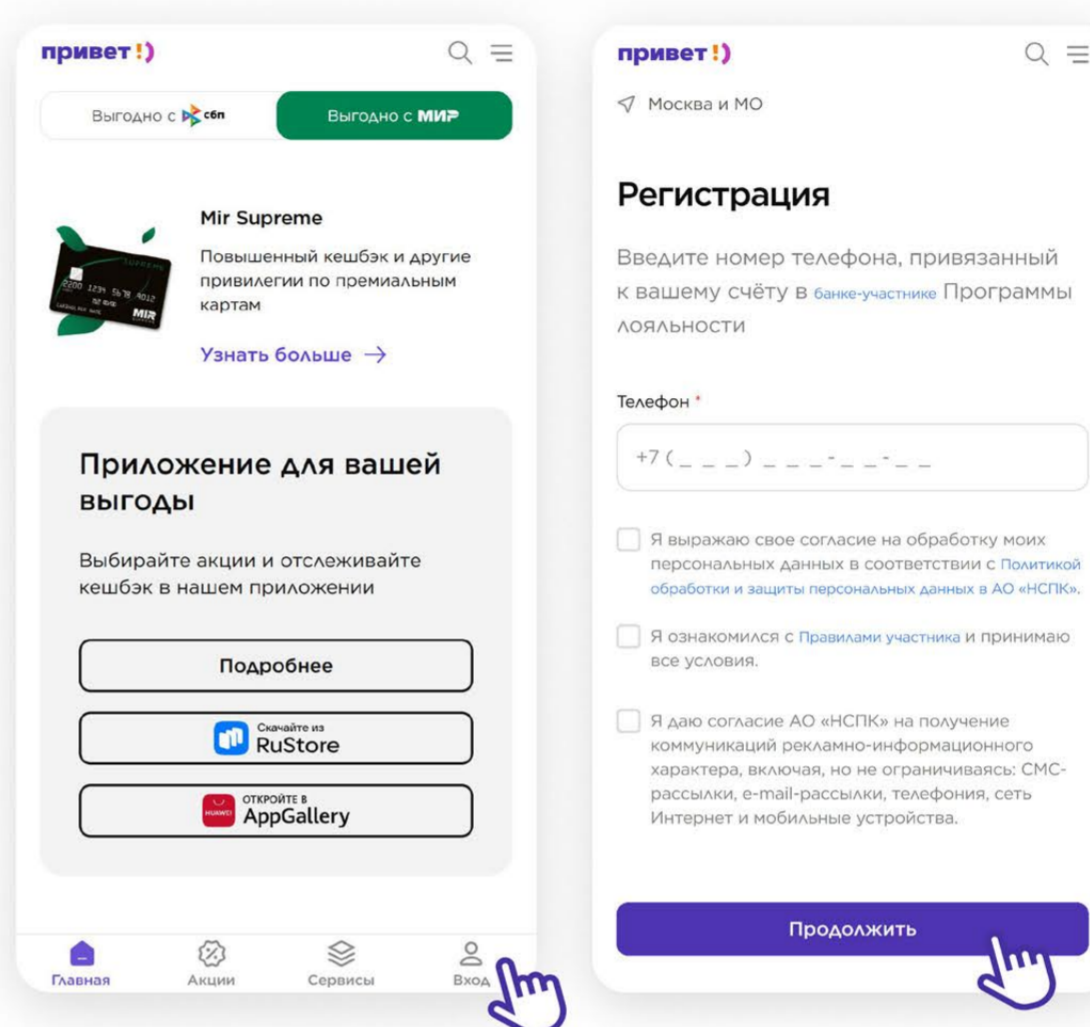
привет!)

Выгодно с сбп

Выгодно с МИР

Mir Supreme

Повышенный кешбэк и другие привилегии по премиальным картам

Узнать больше →

Приложение для вашей выгоды

Выбирайте акции и отслеживайте кешбэк в нашем приложении

Подробнее

Скачайте из RuStore

ОТКРОЙТЕ В AppGallery

Главная Акции Сервисы Вход

привет!)

Москва и МО

Регистрация

Введите номер телефона, привязанный к вашему счёту в банке-участнике Программы лояльности

Телефон *

+7 (_ _ _) _ _ _-_ _-_ _

Я выражаю свое согласие на обработку моих персональных данных в соответствии с Политикой обработки и защиты персональных данных в АО «НСПК».

Я ознакомился с Правилами участника и принимаю все условия.

Я даю согласие АО «НСПК» на получение коммуникаций рекламно-информационного характера, включая, но не ограничиваясь: СМС-рассылки, e-mail-рассылки, телефония, сеть Интернет и мобильные устройства.

Продолжить